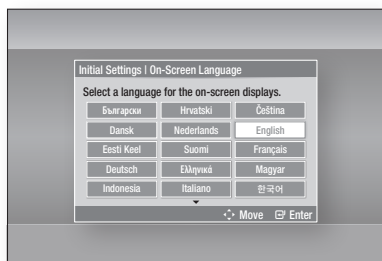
Initial Settings | On-Screen Language

Select a language for the on-screen displays.

| Български | Hrvatski | Čeština |
|---|---|---|
| Dansk | Nederlands | English |
| Eesti Keel | Suomi | Français |
| Deutsch | Ελληνικά | Magyar |
| Indonesia | Italiano | 한국어 |

Move Enter